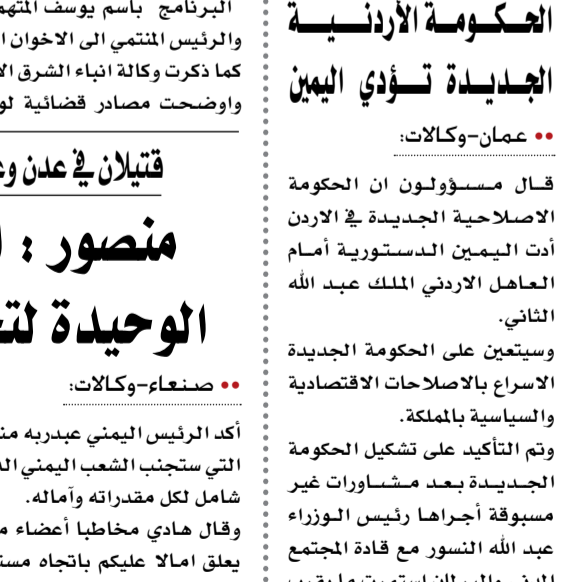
الحكومة الأردنية الجديدة تؤدي اليمين

•• عمان-وكالات:

قال مسؤولون ان الحكومة الاصلاحية الجديدة في الاردن أدت اليمين الدستورية أمام العاهل الاردني الملك عبد الله الثاني.

وسيتعين على الحكومة الجديدة الاسراع بالاصلاحات الاقتصادية والسياسية بالمملكة.

وتم التأكيد على تشكيل الحكومة الجديدة بعد مشاورات غير مسبوقة أجراها رئيس الوزراء عبد الله النسور مع قادة المجتمع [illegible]

البرنامج باسم يوسف المتهم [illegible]
والرئيس المنتمي الى الاخوان ا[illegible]
كما ذكرت وكالة انباء الشرق الا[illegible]
واوضحت مصادر قضائية لو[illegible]

قتيلان في عدن و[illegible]

منصور : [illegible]
الوحيدة لت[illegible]

•• صنعاء-وكالات:

أكد الرئيس اليمني عبدربه من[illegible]
التي ستجنب الشعب اليمني ال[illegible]
شامل لكل مقدراته وآماله.
وقال هادي مخاطبا أعضاء م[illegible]
يعلق امالا عليكم باتجاه مست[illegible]